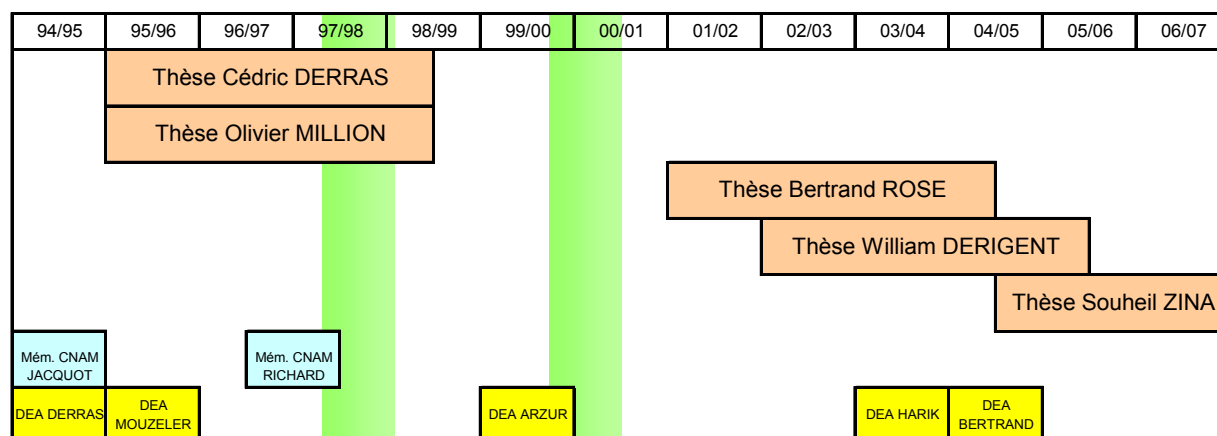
| 94/95 | 95/96 | 96/97 | 97/98 | 98/99 | 99/00 | 00/01 | 01/02 | 02/03 | 03/04 | 04/05 | 05/06 | 06/07 |
|---|---|---|---|---|---|---|---|---|---|---|---|---|

Thèse Cédric DERRAS

Thèse Olivier MILLION

Thèse Bertrand ROSE

Thèse William DERIGENT

Thèse Souheil ZINA

Mém. CNAM JACQUOT

Mém. CNAM RICHARD

DEA DERRAS

DEA MOUZELER

DEA ARZUR

DEA HARIK

DEA BERTRAND